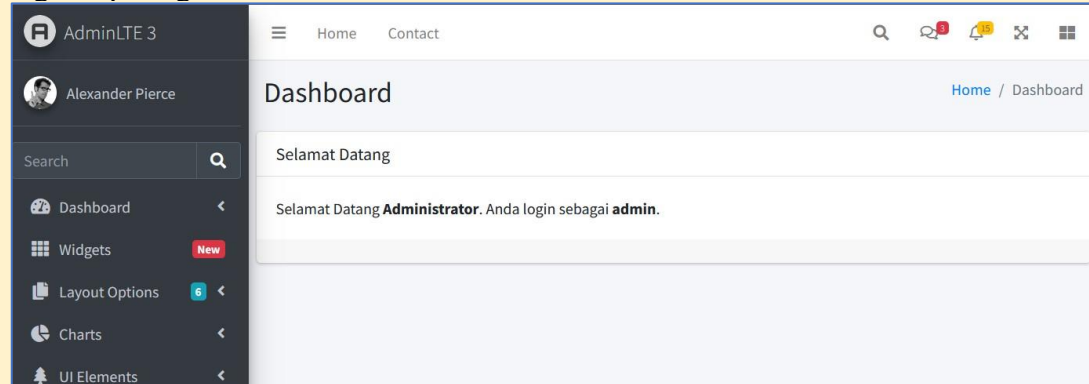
AdminLTE 3

Home Contact

3 15

Alexander Pierce

Dashboard

Home / Dashboard

Search

Selamat Datang

Dashboard

Selamat Datang **Administrator**. Anda login sebagai **admin**.

Widgets New

Layout Options 6

Charts

UI Elements